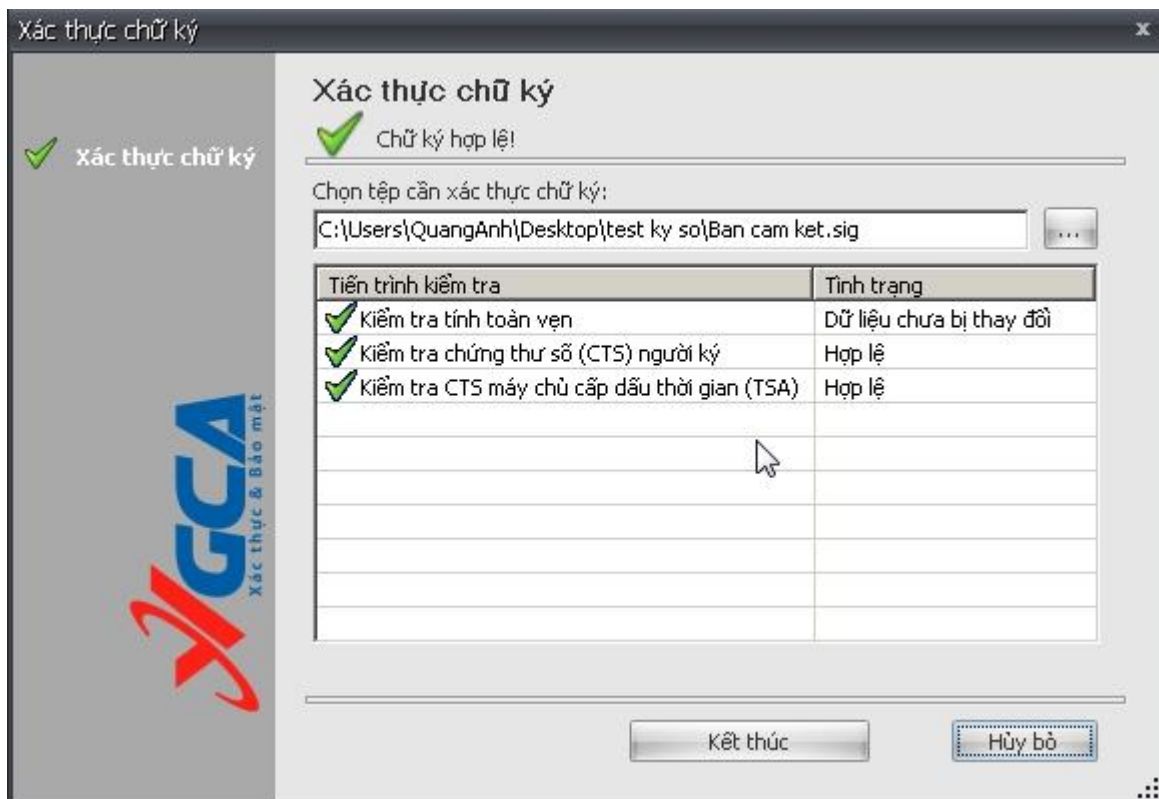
Xác thực chữ ký

x

Xác thực chữ ký

VGCA

Xác thực & Bảo mật

Xác thực chữ ký

Chữ ký hợp lệ!

Chọn tệp cần xác thực chữ ký:

C:\Users\QuangAnh\Desktop\test ky so\Ban cam ket.sig

...

| Tiến trình kiểm tra | Tình trạng |
|---|---|
| Kiểm tra tính toàn vẹn | Dữ liệu chưa bị thay đổi |
| Kiểm tra chứng thư số (CTS) người ký | Hợp lệ |
| Kiểm tra CTS máy chủ cấp dấu thời gian (TSA) | Hợp lệ |

Kết thúc

Hủy bỏ